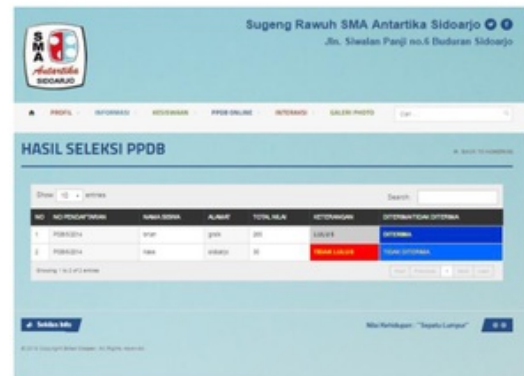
S M A Antartika SIDOARJO

Sugeng Rawuh SMA Antartika Sidoarjo
Jln. Siwalan Panji no.6 Buduran Sidoarjo

PROFIL INFORMASI KESISWAAN PPDB ONLINE INTERAKSI GALERI PHOTO Cari

HASIL SELEKSI PPDB

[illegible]

Show 10 entries

Search:

| NO | NO PENDAFTARAN | NAMA SISWA | ALAMAT | TOTAL NILAI | KETERANGAN | DITERIMA/TIDAK DITERIMA |
|---|---|---|---|---|---|---|
| 1 | PDB/II/2014 | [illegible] | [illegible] | 200 | LULUS | DITERIMA |
| 2 | PDB/II/2014 | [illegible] | sidoarjo | 30 | TIDAK LULUS | TIDAK DITERIMA |

Showing 1 to 2 of 2 entries

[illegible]

Nilai Kehidupan : "Sepatu Lumpur"

© 2014 Copyright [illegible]. All Rights Reserved.